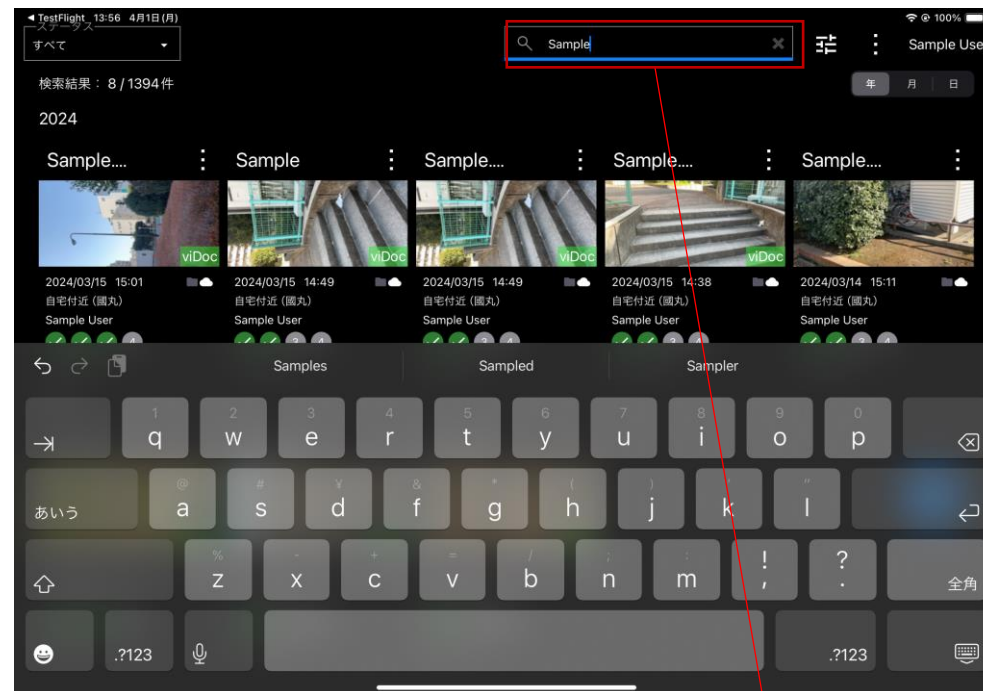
◀ TestFlight 13:56 4月1日(月)
100%
ステータス
すべて
Sample
Sample Use
検索結果： 8 / 1394 件
年 月 日
2024

Sample....
viDoc
2024/03/15 15:01
自宅付近（國丸）
Sample User

Sample
viDoc
2024/03/15 14:49
自宅付近（國丸）
Sample User

Sample....
viDoc
2024/03/15 14:49
自宅付近（國丸）
Sample User

Sample....
viDoc
2024/03/15 14:38
自宅付近（國丸）
Sample User

Sample....
2024/03/14 15:11
自宅付近（國丸）
Sample User

Samples Sampled Sampler

1 q 2 w 3 e 4 r 5 t 6 y 7 u 8 i 9 o 0 p
あいう @ a # s ¥ d & f * g ( h ) j ' k " l
% z - x + c = v / b ; n : m ! , ? .
全角
.?123 .?123